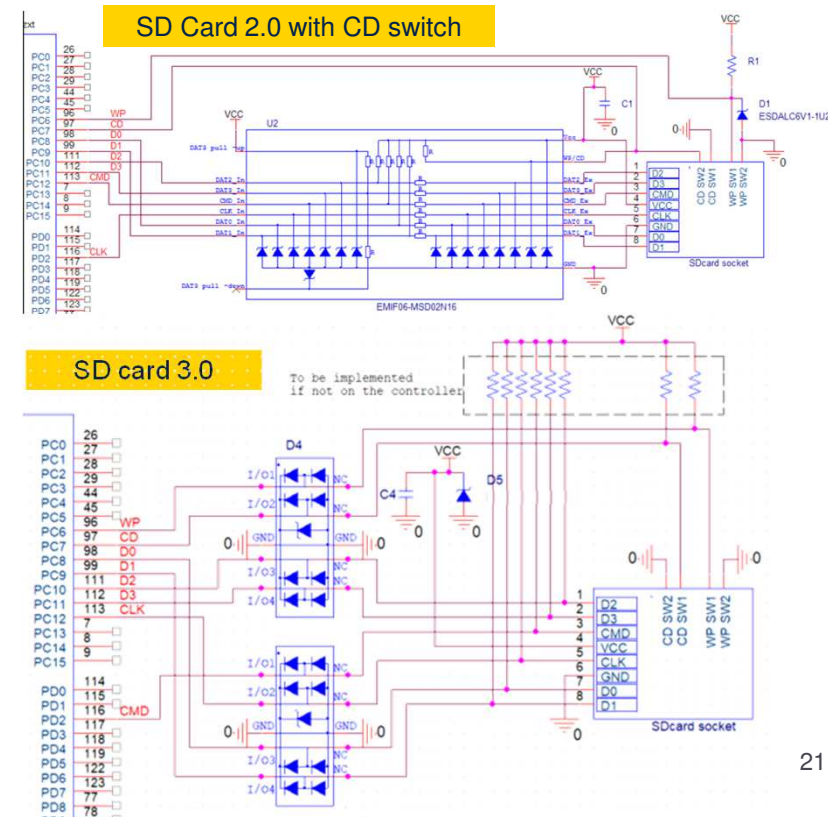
SD Card 2.0 with CD switch

ext
PC0 26
PC1 27
PC2 28
PC3 29
PC4 44
PC5 45
PC6 96 WP
PC7 97 CD
PC8 98 D0
PC9 99 D1
PC10 111 D2
PC11 112 D3
PC12 113 CMD
PC13 7
PC14 8
PC15 9
PD0 114
PD1 115
PD2 116 CLK
PD3 117
PD4 118
PD5 119
PD6 122
PD7 123

VCC
U2
DAT3 pull up
DAT2_In
DAT3_In
CMD_In
CLK_In
DAT0_In
DAT1_In
DAT3 pull down
Vcc
WP/CD
DAT2_Ex
DAT3_Ex
CMD_Ex
CLK_Ex
DAT0_Ex
DAT1_Ex
GND
EMIF06-MSD02N16
VCC
C1
0
VCC
R1
D1
ESDALC6V1-1U2
0
0
1 D2
2 D3
3 CMD
4 VCC
5 CLK
6 GND
7 D0
8 D1
CD SW2
CD SW1
WP SW1
WP SW2
SDcard socket

SD card 3.0

To be implemented
if not on the controller

VCC
PC0 26
PC1 27
PC2 28
PC3 29
PC4 44
PC5 45
PC6 96 WP
PC7 97 CD
PC8 98 D0
PC9 99 D1
PC10 111 D2
PC11 112 D3
PC12 113 CLK
PC13 7
PC14 8
PC15 9
PD0 114
PD1 115
PD2 116 CMD
PD3 117
PD4 118
PD5 119
PD6 122
PD7 123
PD8 77
78

D4
I/O1 NC
I/O2 NC
0 GND GND 0
I/O3 NC
I/O4 NC
VCC
C4
0
D5
0
I/O1 NC
I/O2 NC
0 GND GND 0
I/O3 NC
I/O4 NC
0
0
1 D2
2 D3
3 CMD
4 VCC
5 CLK
6 GND
7 D0
8 D1
CD SW2
CD SW1
WP SW1
WP SW2
SDcard socket
0

21